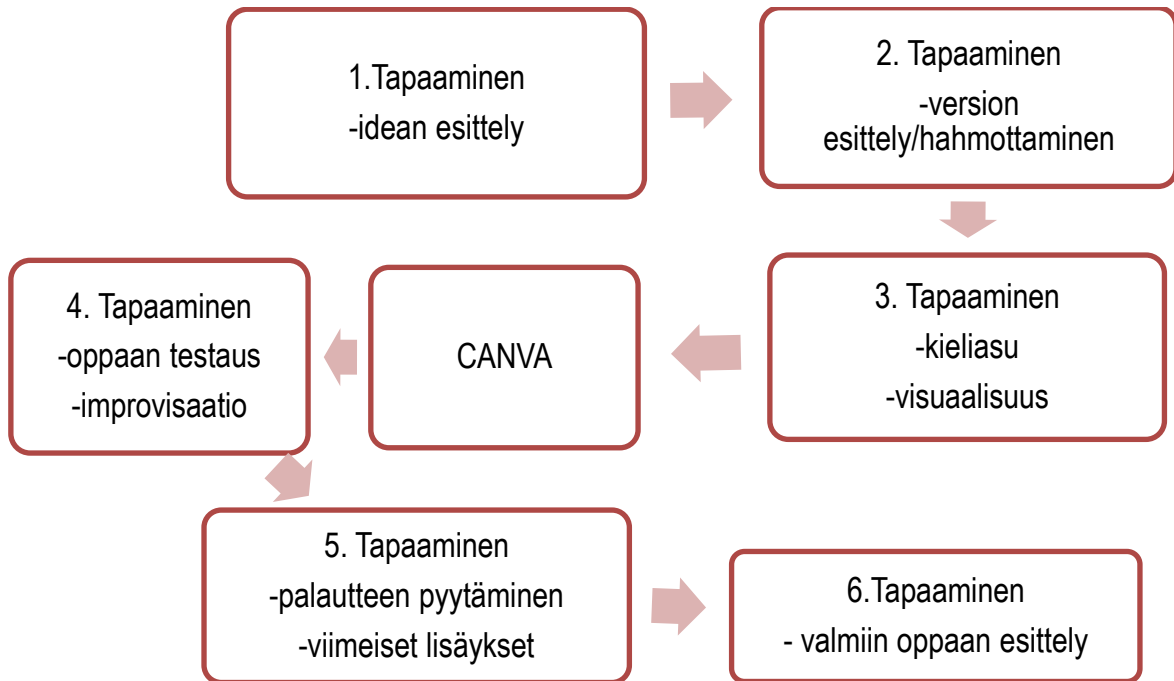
1.Tapaaminen
-idean esittely

2. Tapaaminen
-version esittely/hahmottaminen

3. Tapaaminen
-kieliasu
-visuaalisuus

CANVA

4. Tapaaminen
-oppaan testaus
-improvisaatio

5. Tapaaminen
-palautteen pyytäminen
-viimeiset lisäykset

6.Tapaaminen
- valmiin oppaan esittely